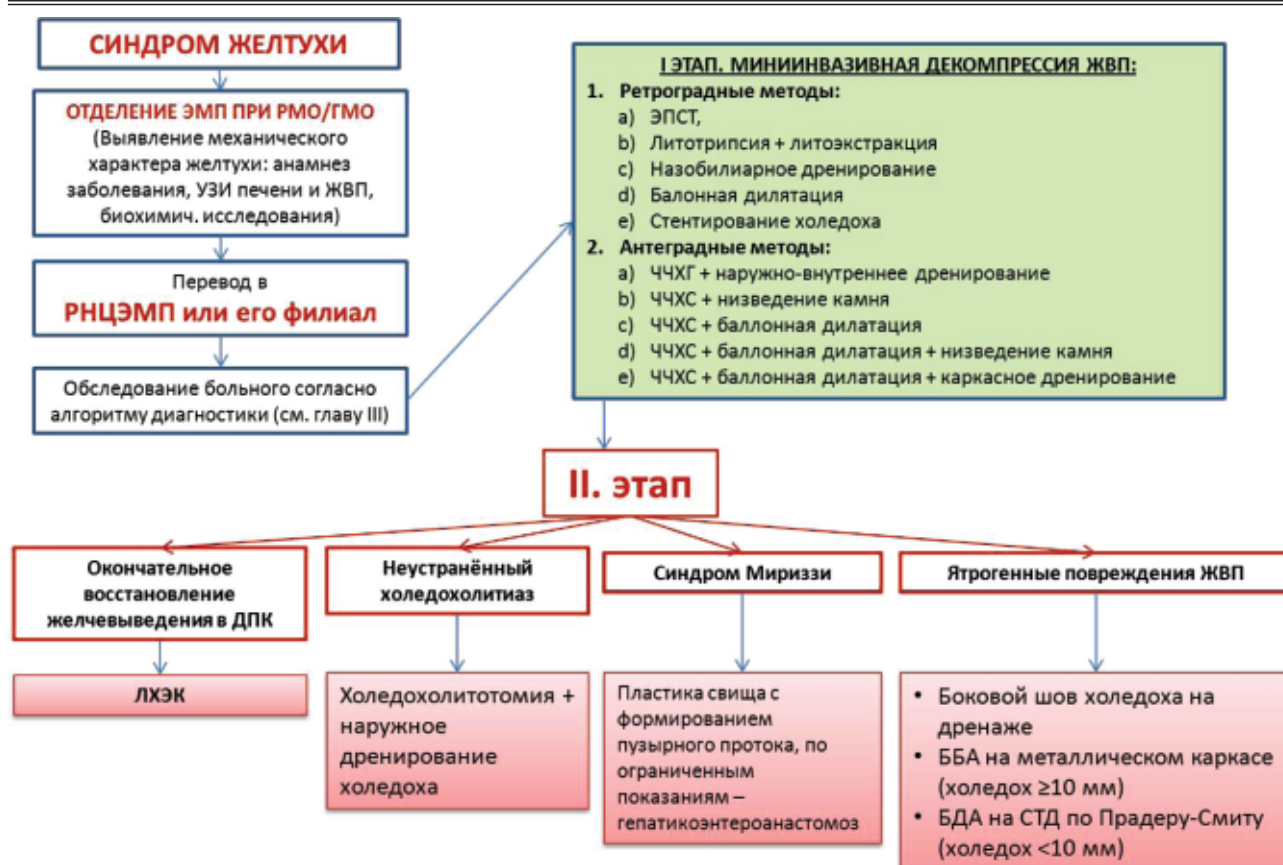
СИНДРОМ ЖЕЛТУХИ

ОТДЕЛЕНИЕ ЭМП ПРИ РМО/ГМО
(Выявление механического характера желтухи: анамнез заболевания, УЗИ печени и ЖВП, биохимич. исследования)

Перевод в
РНЦЭМП или его филиал

Обследование больного согласно алгоритму диагностики (см. главу III)

I ЭТАП. МИНИИНВАЗИВНАЯ ДЕКОМПРЕССИЯ ЖВП:
1. Ретроградные методы:
a) ЭПСТ,
b) Литотрипсия + литоэкстракция
c) Назобилиарное дренирование
d) Балонная дилятация
e) Стентирование холедоха
2. Антеградные методы:
a) ЧЧХГ + наружно-внутреннее дренирование
b) ЧЧХС + низведение камня
c) ЧЧХС + баллонная дилатация
d) ЧЧХС + баллонная дилатация + низведение камня
e) ЧЧХС + баллонная дилатация + каркасное дренирование

II. этап

Окончательное восстановление желчевыведения в ДПК

ЛХЭК

Неустранённый холедохолитиаз

Холедохолитотомия + наружное дренирование холедоха

Синдром Мириззи

Пластика свища с формированием пузырного протока, по ограниченным показаниям – гепатикоэнтероанастомоз

Ятрогенные повреждения ЖВП

• Боковой шов холедоха на дренаже
• ББА на металлическом каркасе (холедох ≥10 мм)
• БДА на СТД по Прадеру-Смиту (холедох <10 мм)